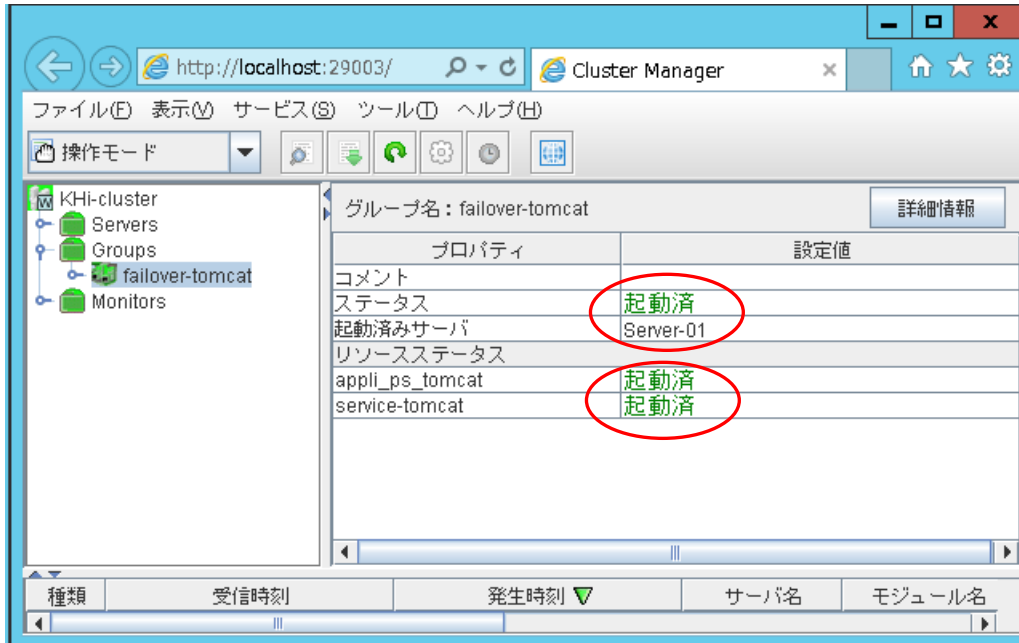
http://localhost:29003/

Cluster Manager

ファイル(F) 表示(V) サービス(S) ツール(T) ヘルプ(H)

操作モード

KHi-cluster
Servers
Groups
failover-tomcat
Monitors

グループ名 : failover-tomcat

詳細情報

| プロパティ | 設定値 |
|---|---|
| コメント | |
| ステータス | 起動済 |
| 起動済みサーバ | Server-01 |
| リソースステータス | |
| appli_ps_tomcat | 起動済 |
| service-tomcat | 起動済 |

| 種類 | 受信時刻 | 発生時刻 | サーバ名 | モジュール名 |
|---|---|---|---|---|